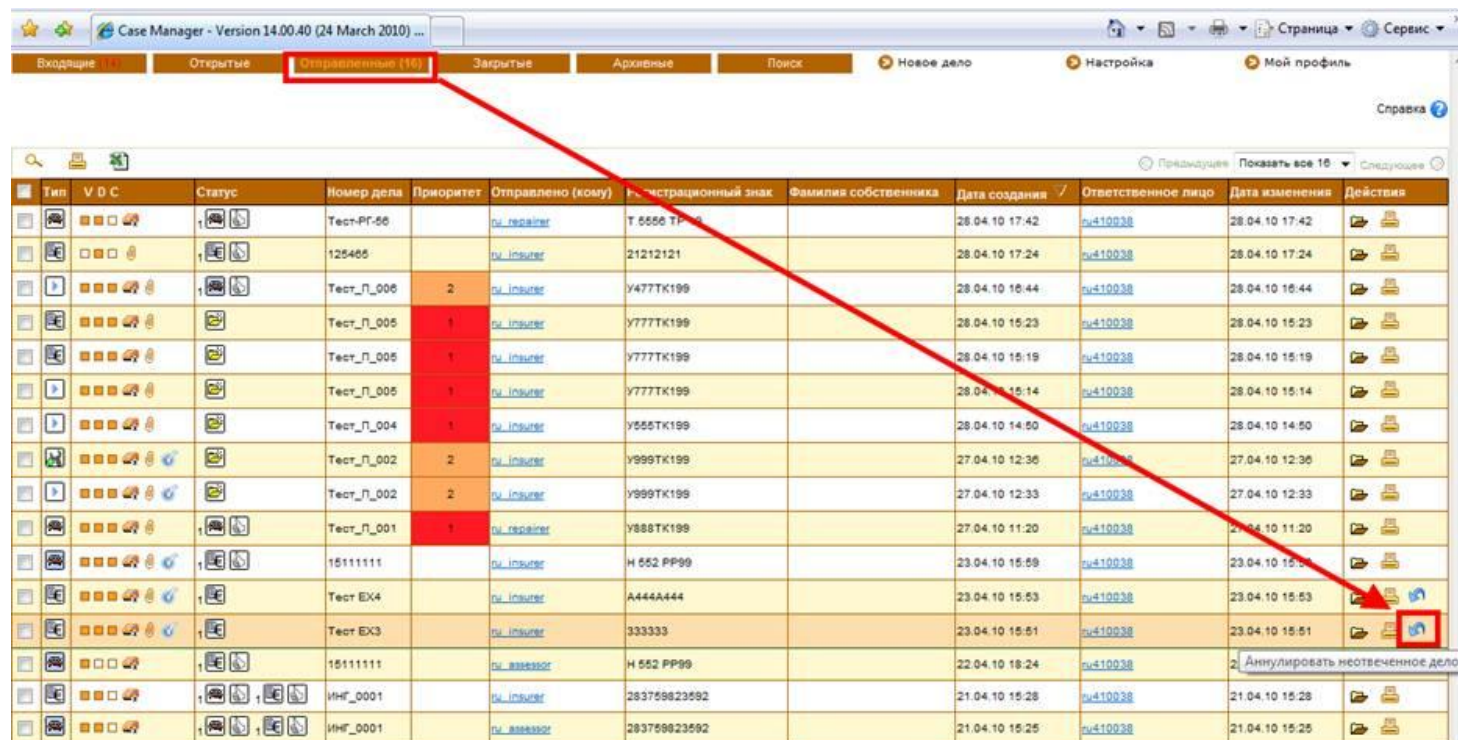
Case Manager - Version 14.00.40 (24 March 2010) ...

Страница ▾ Сервис ▾

Входящие (14) | Открытые | Отправленные (16) | Закрытые | Архивные | Поиск | Новое дело | Настройка | Мой профиль

Справка

Предыдущее | Показать все 16 | Следующее

| Тип | V D C | Статус | Номер дела | Приоритет | Отправлено (кому) | Регистрационный знак | Фамилия собственника | Дата создания | Ответственное лицо | Дата изменения | Действия |
|---|---|---|---|---|---|---|---|---|---|---|---|
| | | 1 | Тест-РГ-56 | | ru_repairer | Т 5556 ТР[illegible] | | 28.04.10 17:42 | ru410038 | 28.04.10 17:42 | |
| | | 1 | 125466 | | ru_insurer | 21212121 | | 28.04.10 17:24 | ru410038 | 28.04.10 17:24 | |
| | | 1 | Тест_П_006 | 2 | ru_insurer | У477ТК199 | | 28.04.10 16:44 | ru410038 | 28.04.10 16:44 | |
| | | | Тест_П_005 | 1 | ru_insurer | У777ТК199 | | 28.04.10 15:23 | ru410038 | 28.04.10 15:23 | |
| | | | Тест_П_005 | 1 | ru_insurer | У777ТК199 | | 28.04.10 15:19 | ru410038 | 28.04.10 15:19 | |
| | | | Тест_П_005 | 1 | ru_insurer | У777ТК199 | | 28.04.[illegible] 15:14 | ru410038 | 28.04.10 15:14 | |
| | | | Тест_П_004 | 1 | ru_insurer | У555ТК199 | | 28.04.10 14:50 | ru410038 | 28.04.10 14:50 | |
| | | | Тест_П_002 | 2 | ru_insurer | У999ТК199 | | 27.04.10 12:36 | ru410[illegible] | 27.04.10 12:36 | |
| | | | Тест_П_002 | 2 | ru_insurer | У999ТК199 | | 27.04.10 12:33 | ru410038 | 27.04.10 12:33 | |
| | | 1 | Тест_П_001 | 1 | ru_repairer | У888ТК199 | | 27.04.10 11:20 | ru410038 | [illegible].04.10 11:20 | |
| | | 1 | 15111111 | | ru_insurer | Н 552 РР99 | | 23.04.10 15:59 | ru410038 | 23.04.10 15:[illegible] | |
| | | 1 | Тест ЕХ4 | | ru_insurer | А444А444 | | 23.04.10 15:53 | ru410038 | 23.04.10 15:53 | |
| | | 1 | Тест ЕХ3 | | ru_insurer | 333333 | | 23.04.10 15:51 | ru410038 | 23.04.10 15:51 | |
| | | 1 | 15111111 | | ru_assessor | Н 552 РР99 | | 22.04.10 18:24 | ru410038 | 2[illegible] | |
| | | 1 1 | ИНГ_0001 | | ru_insurer | 283759823592 | | 21.04.10 15:28 | ru410038 | 21.04.10 15:28 | |
| | | 1 1 | ИНГ_0001 | | ru_assessor | 283759823592 | | 21.04.10 15:25 | ru410038 | 21.04.10 15:25 | |

Аннулировать неотвеченное дело